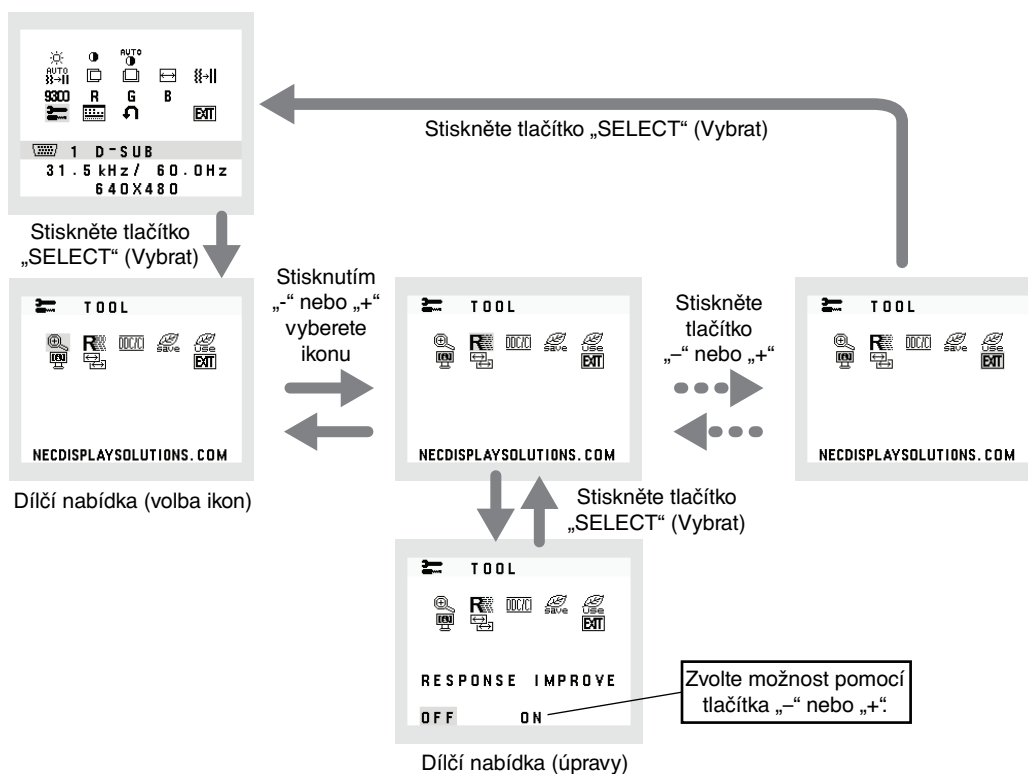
AUTO AUTO
9300 R G B
EXIT
1 D-SUB
31.5kHz/ 60.0Hz
640X480

Stiskněte tlačítko „SELECT" (Vybrat)

Stiskněte tlačítko „SELECT" (Vybrat)

TOOL
DDC/CI save Use EXIT
NECDISPLAYSOLUTIONS.COM

Dílčí nabídka (volba ikon)

Stisknutím „-" nebo „+" vyberete ikonu

TOOL
DDC/CI save Use EXIT
NECDISPLAYSOLUTIONS.COM

Stiskněte tlačítko „–" nebo „+"

TOOL
DDC/CI save Use EXIT
NECDISPLAYSOLUTIONS.COM

Stiskněte tlačítko „SELECT" (Vybrat)

TOOL
DDC/CI save Use EXIT
RESPONSE IMPROVE
OFF ON

Zvolte možnost pomocí tlačítka „–" nebo „+".

Dílčí nabídka (úpravy)